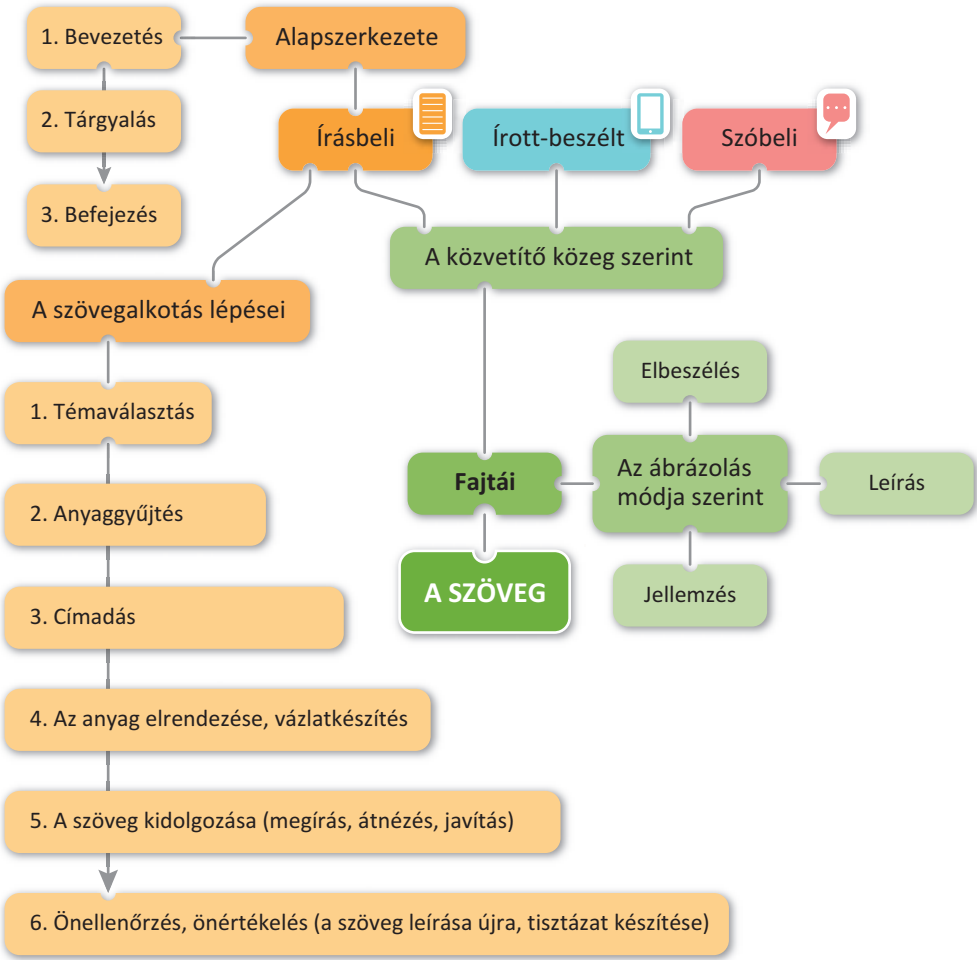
1. Bevezetés

Alapszerkezete

2. Tárgyalás

3. Befejezés

Írásbeli

Írott-beszélt

Szóbeli

A közvetítő közeg szerint

A szövegalkotás lépései

1. Témaválasztás

Elbeszélés

Fajtái

Az ábrázolás módja szerint

Leírás

2. Anyaggyűjtés

A SZÖVEG

Jellemzés

3. Címadás

4. Az anyag elrendezése, vázlatkészítés

5. A szöveg kidolgozása (megírás, átnézés, javítás)

6. Önellenőrzés, önértékelés (a szöveg leírása újra, tisztázat készítése)